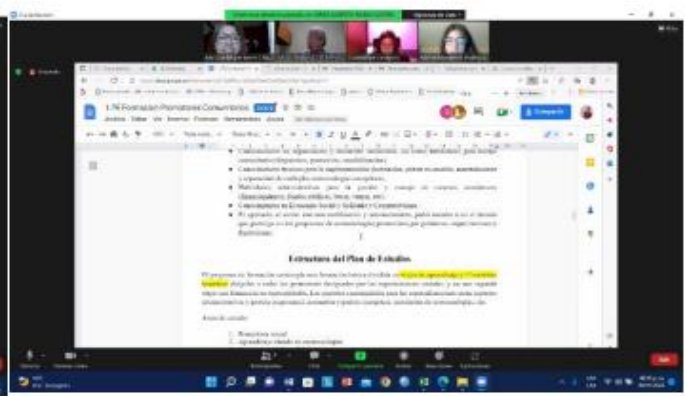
1.7N Formación Promotores Comunitarios

Archivo Editar Ver Insertar Formato Herramientas Ayuda

Compartir

Estructura del Plan de Estudios

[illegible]

Áreas de estudio:

1. Promotoría social
2. Aprendizaje situado en comunicología